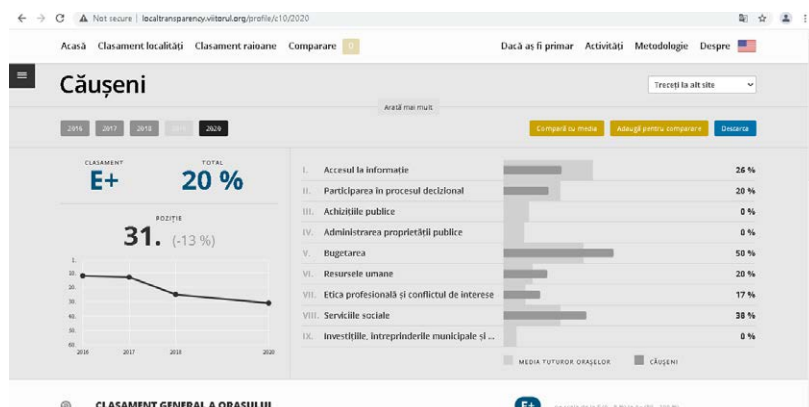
Not secure | localtransparency.viitorul.org/profile/c10/2020

Acasă Clasament localități Clasament raioane Comparare 0

Dacă aș fi primar Activități Metodologie Despre

Căușeni

Treceți la alt site

Arată mai mult

2016 2017 2018 2019 2020

Compară cu media Adaugă pentru comparare Descarcă

CLASAMENT
E+

TOTAL
20 %

POZIȚIE
31. (-13 %)

1.
10.
20.
30.
40.
50.
60.
2016 2017 2018 2020

| | | |
|---|---|---|
| I. | Accesul la informație | 26 % |
| II. | Participarea în procesul decizional | 20 % |
| III. | Achizițiile publice | 0 % |
| IV. | Administrarea proprietății publice | 0 % |
| V. | Bugetarea | 50 % |
| VI. | Resurse umane | 20 % |
| VII. | Etica profesională și conflictul de interese | 17 % |
| VIII. | Serviciile sociale | 38 % |
| IX. | Investițiile, întreprinderile municipale și ... | 0 % |

MEDIA TUTUROR ORAȘELOR CĂUȘENI

CLASAMENT GENERAL A ORAȘULUI

E+ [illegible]